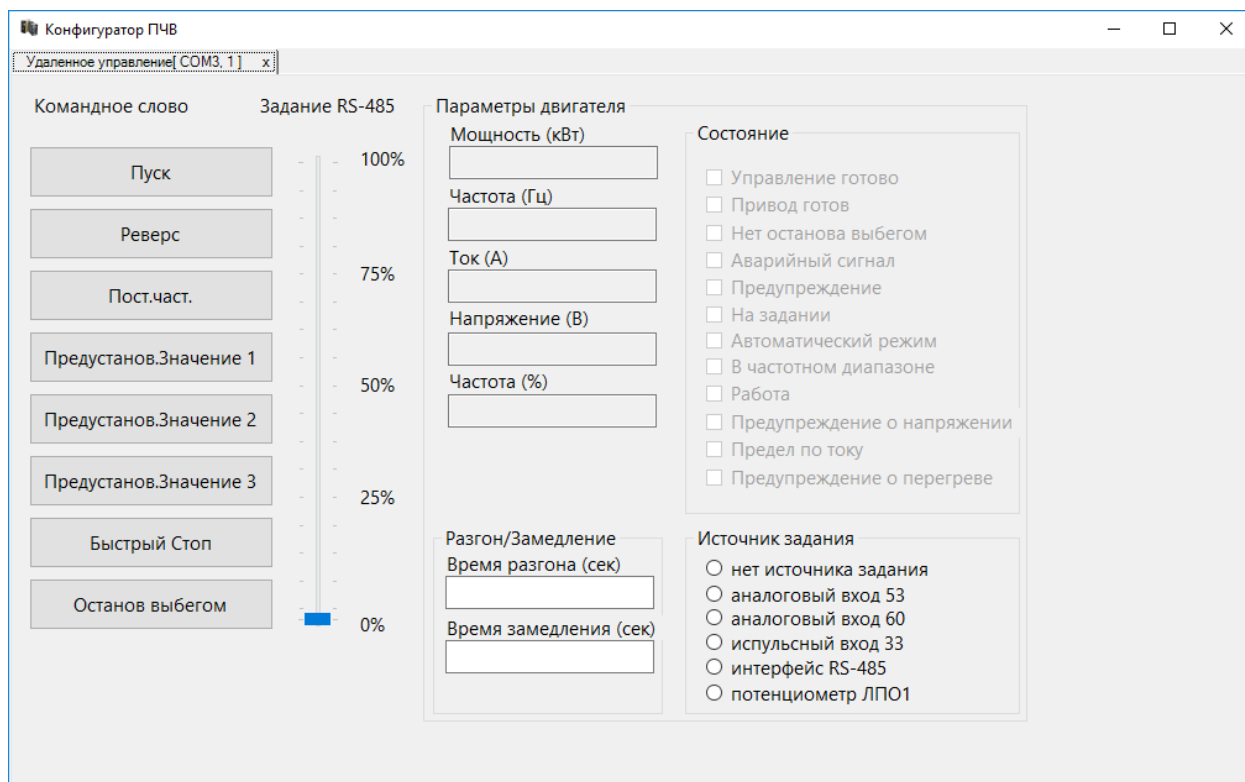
Конфигуратор ПЧВ

Удаленное управление[ COM3, 1 ] x

Командное слово

Задание RS-485

Пуск

Реверс

Пост.част.

Предустанов.Значение 1

Предустанов.Значение 2

Предустанов.Значение 3

Быстрый Стоп

Останов выбегом

100%

75%

50%

25%

0%

Параметры двигателя

Мощность (кВт)

Частота (Гц)

Ток (А)

Напряжение (В)

Частота (%)

Состояние

Управление готово

Привод готов

Нет останова выбегом

Аварийный сигнал

Предупреждение

На задании

Автоматический режим

В частотном диапазоне

Работа

Предупреждение о напряжении

Предел по току

Предупреждение о перегреве

Разгон/Замедление

Время разгона (сек)

Время замедления (сек)

Источник задания

нет источника задания

аналоговый вход 53

аналоговый вход 60

испульсный вход 33

интерфейс RS-485

потенциометр ЛПО1